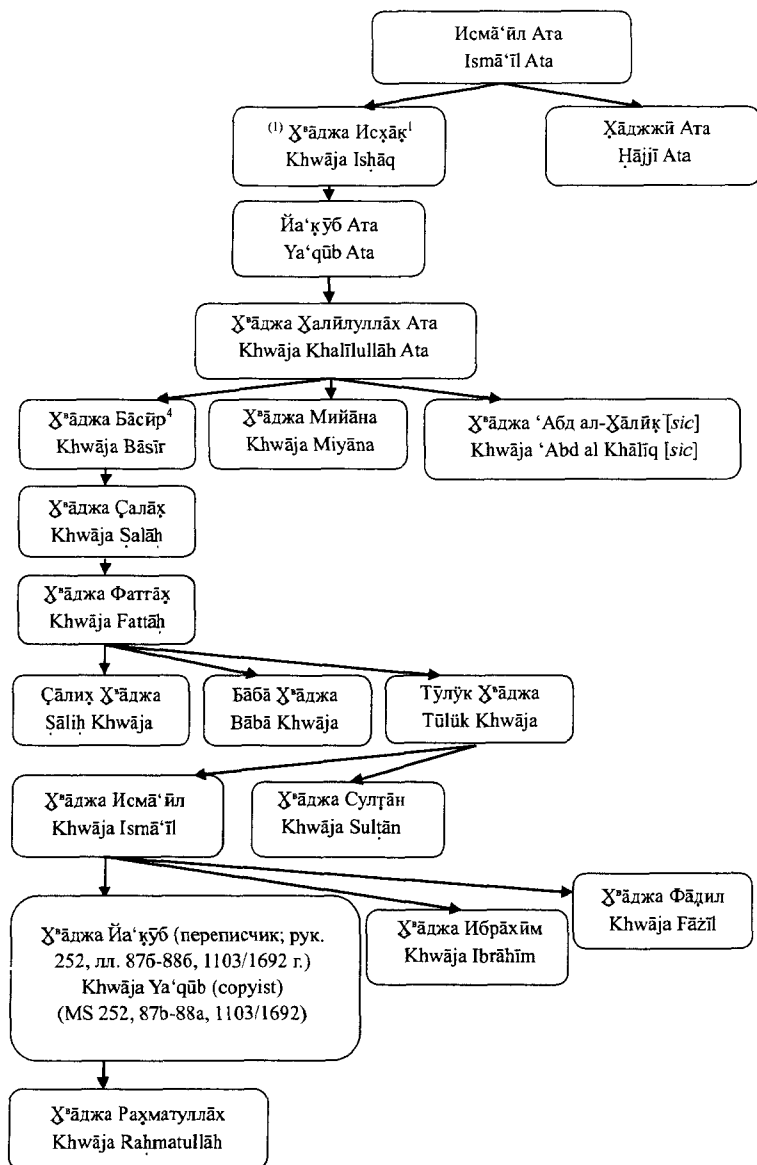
Исма̄‘ӣл Ата
Ismā‘īl Ata

⁽¹⁾ Х̮ᵛа̄джа Исх̣а̄к̣¹
Khwāja Isḥāq

Х̣а̄джжӣ Ата
Ḥājjī Ata

Йа‘к̣ӯб Ата
Ya‘qūb Ata

Х̮ᵛа̄джа Х̮алӣлуллā̄х Ата
Khwāja Khalīlullāh Ata

Х̮ᵛа̄джа Ба̄сӣр⁴
Khwāja Bāsīr

Х̮ᵛа̄джа Мийа̄на
Khwāja Miyāna

Х̮ᵛа̄джа ‘Абд ал-Х̮а̄лӣк̣ [sic]
Khwāja ‘Abd al Khālīq [sic]

Х̮ᵛа̄джа С̣ала̄х̣
Khwāja Ṣalāḥ

Х̮ᵛа̄джа Фатта̄х̣
Khwāja Fattāḥ

С̣а̄лих̣ Х̮ᵛа̄джа
Ṣāliḥ Khwāja

Ба̄ба̄ Х̮ᵛа̄джа
Bābā Khwāja

Тӯлӯк Х̮ᵛа̄джа
Tūlūk Khwāja

Х̮ᵛа̄джа Исма̄‘ӣл
Khwāja Ismā‘īl

Х̮ᵛа̄джа Султ̣а̄н
Khwāja Sulṭān

Х̮ᵛа̄джа Йа‘к̣ӯб (переписчик; рук. 252, лл. 87б-88б, 1103/1692 г.)
Khwāja Ya‘qūb (copyist)
(MS 252, 87b-88a, 1103/1692)

Х̮ᵛа̄джа Ибра̄хӣм
Khwāja Ibrāhīm

Х̮ᵛа̄джа Фа̄дил
Khwāja Fāżīl

Х̮ᵛа̄джа Рах̣матулла̄х
Khwāja Raḥmatullāh